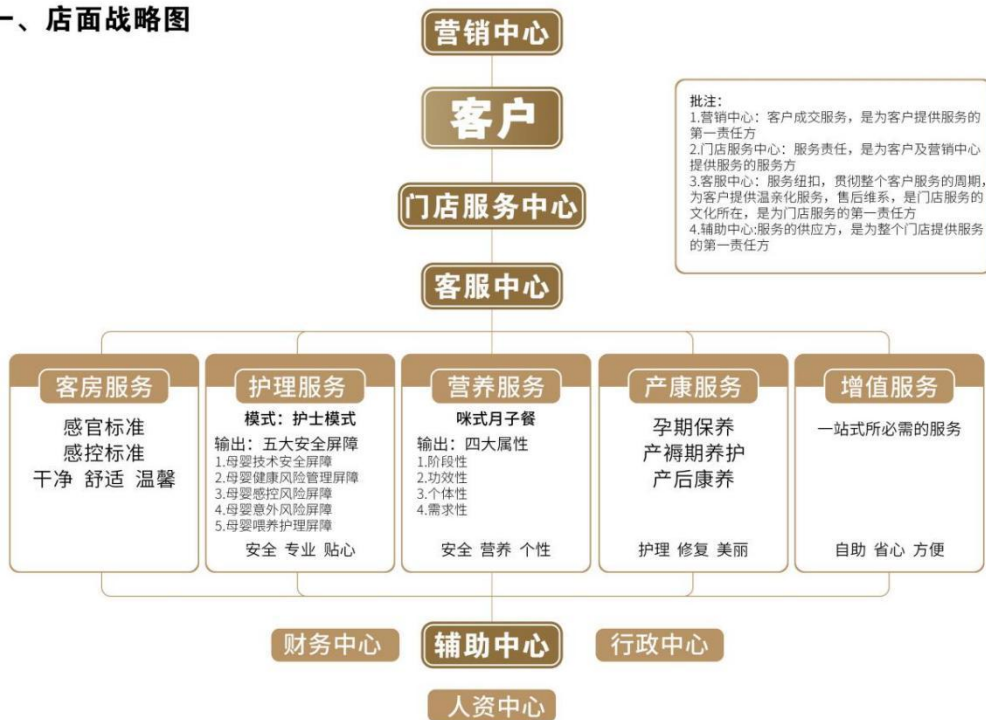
一、店面战略图

营销中心

客户

门店服务中心

客服中心

批注：
1.营销中心：客户成交服务，是为客户提供服务的第一责任方
2.门店服务中心：服务责任，是为客户及营销中心提供服务的服务方
3.客服中心：服务纽扣，贯彻整个客户服务的周期，为客户提供温亲化服务，售后维系，是门店服务的文化所在，是为门店服务的第一责任方
4.辅助中心:服务的供应方，是为整个门店提供服务的第一责任方

客房服务
感官标准
感控标准
干净 舒适 温馨

护理服务
模式：护士模式
输出：五大安全屏障
1.母婴技术安全屏障
2.母婴健康风险管理屏障
3.母婴感控风险屏障
4.母婴意外风险屏障
5.母婴喂养护理屏障
安全 专业 贴心

营养服务
咪式月子餐
输出：四大属性
1.阶段性
2.功效性
3.个体性
4.需求性
安全 营养 个性

产康服务
孕期保养
产褥期养护
产后康养
护理 修复 美丽

增值服务
一站式所必需的服务
自助 省心 方便

财务中心
辅助中心
行政中心
人资中心